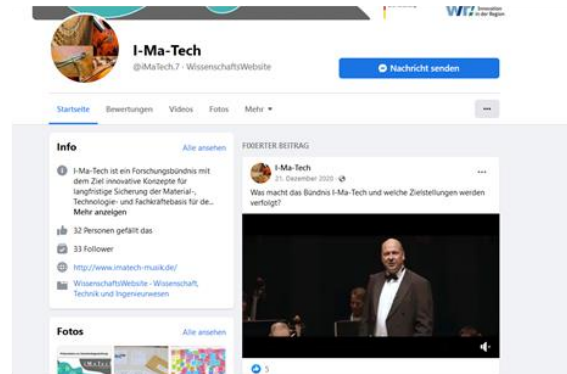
WIR! Innovation in der Region

I-Ma-Tech
@iMaTech.7 · WissenschaftsWebsite

Nachricht senden

Startseite Bewertungen Videos Fotos Mehr ▾

···

Info
Alle ansehen

I-Ma-Tech ist ein Forschungsbündnis mit dem Ziel innovative Konzepte für langfristige Sicherung der Material-, Technologie- und Fachkräftebasis für de...
Mehr anzeigen

32 Personen gefällt das

33 Follower

http://www.imatech-musik.de/

WissenschaftsWebsite · Wissenschaft, Technik und Ingenieurwesen

Fotos
Alle ansehen

FIXIERTER BEITRAG

I-Ma-Tech
21. Dezember 2020 ·

···

Was macht das Bündnis I-Ma-Tech und welche Zielstellungen werden verfolgt?

5